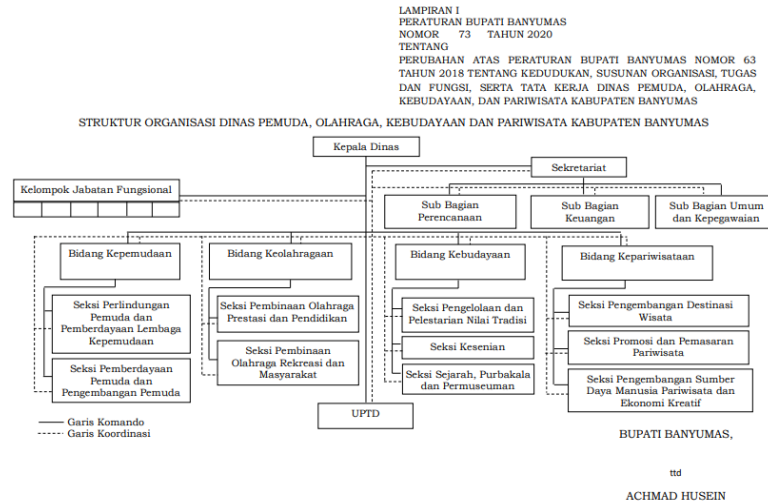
LAMPIRAN I
PERATURAN BUPATI BANYUMAS
NOMOR 73 TAHUN 2020
TENTANG
PERUBAHAN ATAS PERATURAN BUPATI BANYUMAS NOMOR 63 TAHUN 2018 TENTANG KEDUDUKAN, SUSUNAN ORGANISASI, TUGAS DAN FUNGSI, SERTA TATA KERJA DINAS PEMUDA, OLAHRAGA, KEBUDAYAAN, DAN PARIWISATA KABUPATEN BANYUMAS

STRUKTUR ORGANISASI DINAS PEMUDA, OLAHRAGA, KEBUDAYAAN DAN PARIWISATA KABUPATEN BANYUMAS

Kepala Dinas

Sekretariat

Kelompok Jabatan Fungsional

Sub Bagian Perencanaan

Sub Bagian Keuangan

Sub Bagian Umum dan Kepegawaian

Bidang Kepemudaan

Seksi Perlindungan Pemuda dan Pemberdayaan Lembaga Kepemudaan

Seksi Pemberdayaan Pemuda dan Pengembangan Pemuda

Bidang Keolahragaan

Seksi Pembinaan Olahraga Prestasi dan Pendidikan

Seksi Pembinaan Olahraga Rekreasi dan Masyarakat

Bidang Kebudayaan

Seksi Pengelolaan dan Pelestarian Nilai Tradisi

Seksi Kesenian

Seksi Sejarah, Purbakala dan Permuseuman

Bidang Kepariwisataan

Seksi Pengembangan Destinasi Wisata

Seksi Promosi dan Pemasaran Pariwisata

Seksi Pengembangan Sumber Daya Manusia Pariwisata dan Ekonomi Kreatif

UPTD

Garis Komando
Garis Koordinasi

BUPATI BANYUMAS,

ttd

ACHMAD HUSEIN